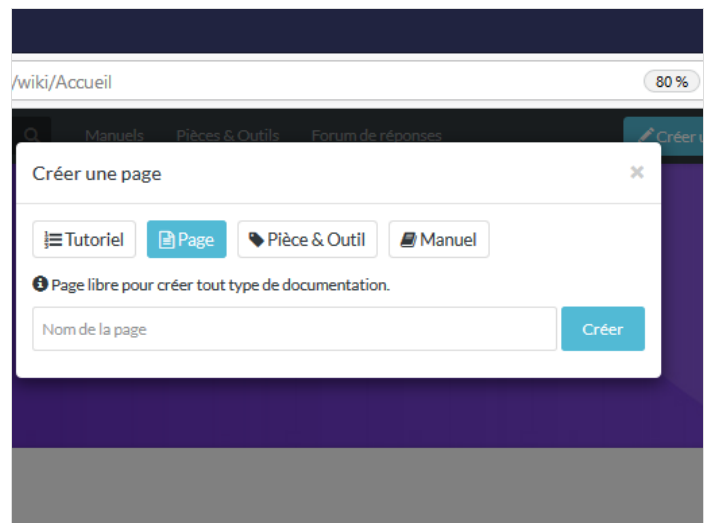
/wiki/Accueil

80 %

Manuels Pièces & Outils Forum de réponses

Créer u

Créer une page

×

Tutoriel Page Pièce & Outil Manuel

Page libre pour créer tout type de documentation.

Nom de la page

Créer